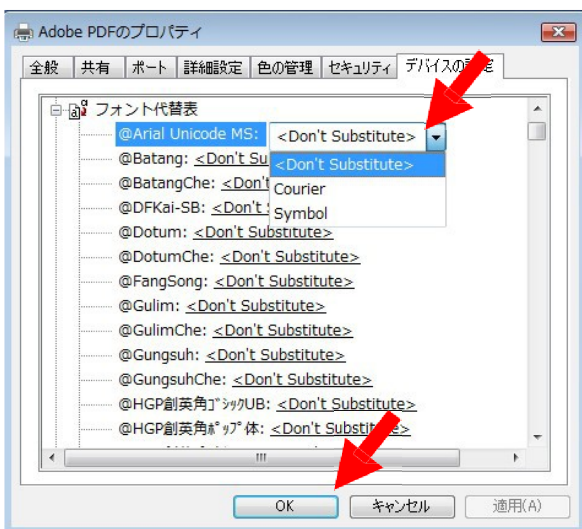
Adobe PDFのプロパティ

全般 | 共有 | ポート | 詳細設定 | 色の管理 | セキュリティ | デバイスの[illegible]定

フォント代替表
@Arial Unicode MS: <Don't Substitute>
<Don't Substitute>
Courier
Symbol
@Batang: <Don't Su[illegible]
@BatangChe: <Don't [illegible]
@DFKai-SB: <Don't S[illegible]
@Dotum: <Don't Substitute>
@DotumChe: <Don't Substitute>
@FangSong: <Don't Substitute>
@Gulim: <Don't Substitute>
@GulimChe: <Don't Substitute>
@Gungsuh: <Don't Substitute>
@GungsuhChe: <Don't Substitute>
@HGP創英角ｺﾞｼｯｸUB: <Don't Substitute>
@HGP創英角ﾎﾟｯﾌﾟ体: <Don't Substitute>

OK | キャンセル | 適用(A)